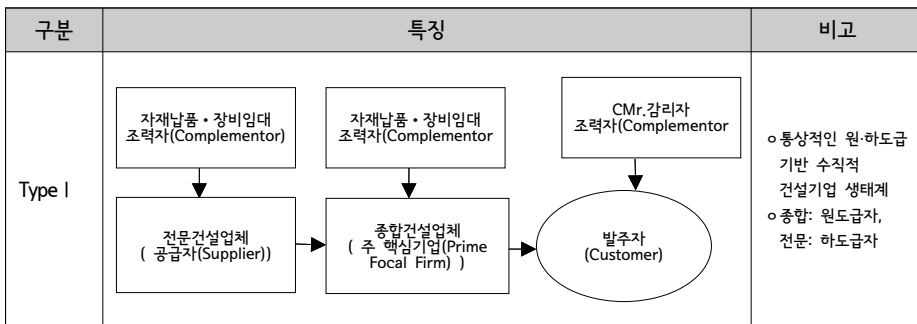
| 구분 | 특징 | 비고 |
|---|---|---|
| Type I | 자재납품 • 장비임대 조력자(Complementor)<br>자재납품 • 장비임대 조력자(Complementor<br>CMr.감리자 조력자(Complementor<br>전문건설업체 ( 공급자(Supplier))<br>종합건설업체 ( 주 핵심기업(Prime Focal Firm) )<br>발주자 (Customer) | ㅇ통상적인 원·하도급 기반 수직적 건설기업 생태계<br>ㅇ종합: 원도급자,<br>전문: 하도급자 |